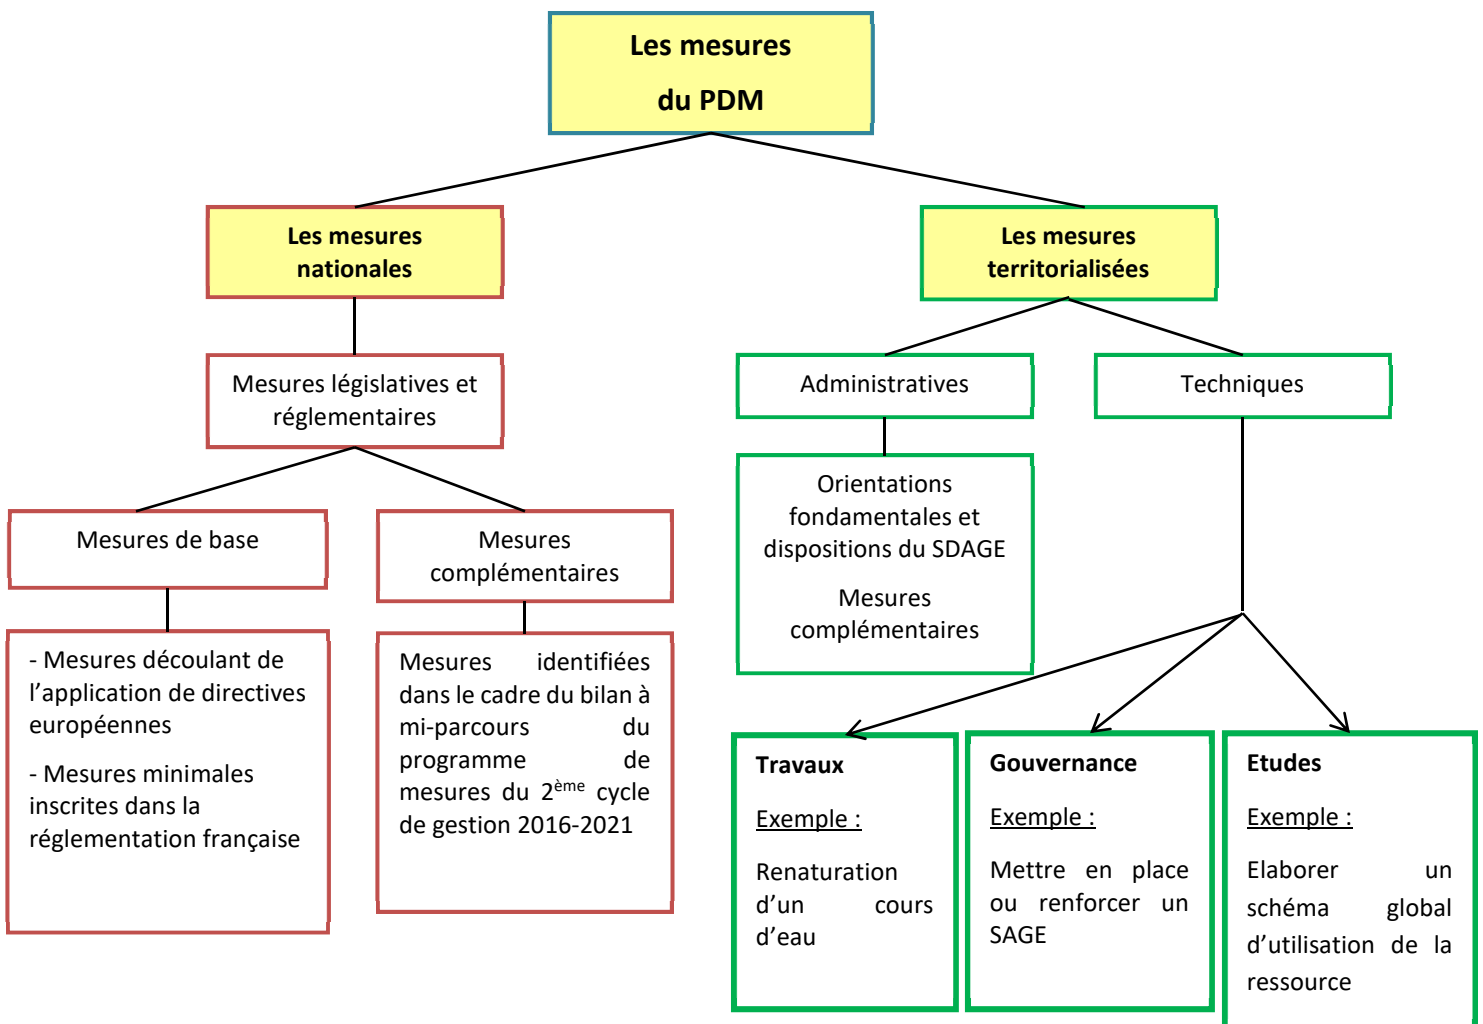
Les mesures du PDM

Les mesures nationales

Mesures législatives et réglementaires

Mesures de base

- Mesures découlant de l'application de directives européennes

- Mesures minimales inscrites dans la réglementation française

Mesures complémentaires

Mesures identifiées dans le cadre du bilan à mi-parcours du programme de mesures du 2$^{ème}$ cycle de gestion 2016-2021

Les mesures territorialisées

Administratives

Orientations fondamentales et dispositions du SDAGE

Mesures complémentaires

Techniques

Travaux

Exemple :

Renaturation d'un cours d'eau

Gouvernance

Exemple :

Mettre en place ou renforcer un SAGE

Etudes

Exemple :

Elaborer un schéma global d'utilisation de la ressource